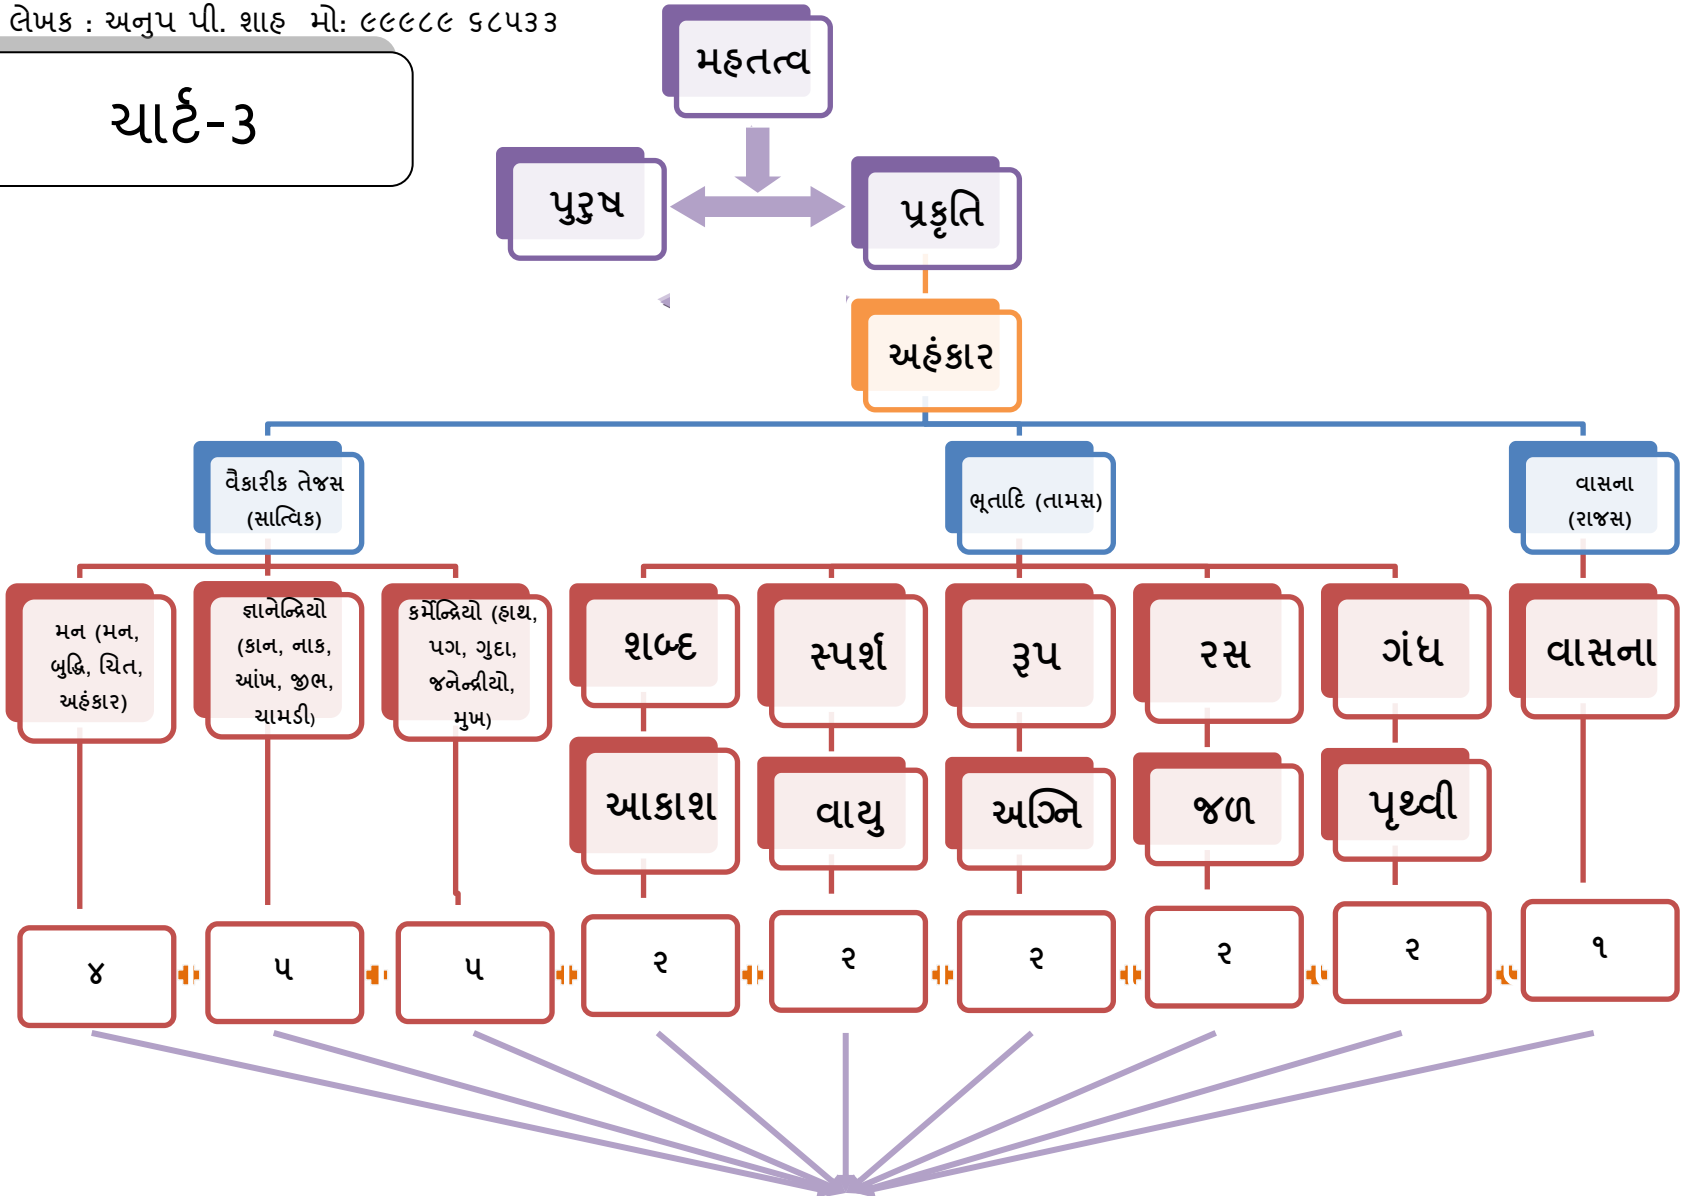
લેખક : અનુપ પી. શાહ મો: ૯૯૯૮૯ ૬૮૫૩૩

ચાર્ટ-૩

મહતત્વ

પુરુષ

પ્રકૃતિ

અહંકાર

વૈકારીક તેજસ (સાત્વિક)

ભૂતાદિ (તામસ)

વાસના (રાજસ)

મન (મન, બુદ્ધિ, ચિત, અહંકાર)

જ્ઞાનેન્દ્રિયો (કાન, નાક, આંખ, જીભ, ચામડી)

કર્મેન્દ્રિયો (હાથ, પગ, ગુદા, જનેન્દ્રીયો, મુખ)

શબ્દ

સ્પર્શ

રૂપ

રસ

ગંધ

વાસના

આકાશ

વાયુ

અગ્નિ

જળ

પૃથ્વી

૪

૫

૫

૨

૨

૨

૨

૨

૧